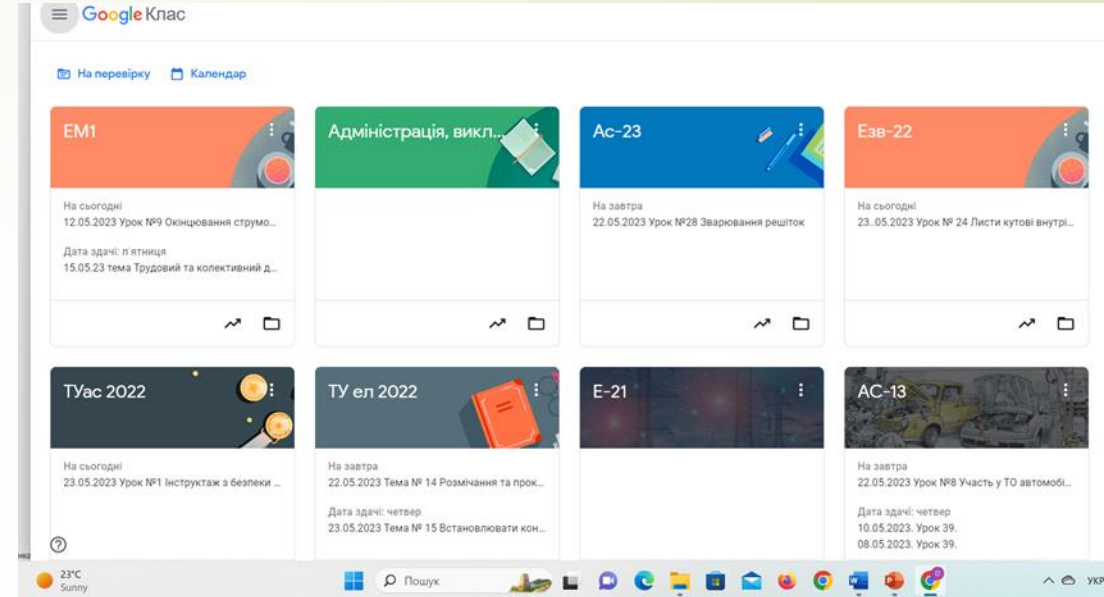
Google Клас

На перевірку Календар

ЕМ1
На сьогодні
12.05.2023 Урок №9 Окінцювання струмо...
Дата здачі: п'ятниця
15.05.23 тема Трудовий та колективний д...

Адміністрація, викл...

Ас-23
На завтра
22.05.2023 Урок №28 Зварювання решіток

Езв-22
На сьогодні
23..05.2023 Урок № 24 Листи кутові внутрі...

ТУас 2022
На сьогодні
23.05.2023 Урок №1 Інструктаж з безпеки ...

ТУ ел 2022
На завтра
22.05.2023 Тема № 14 Розмічання та прок...
Дата здачі: четвер
23.05.2023 Тема № 15 Встановлювати кон...

Е-21

АС-13
На завтра
22.05.2023 Урок №8 Участь у ТО автомобі...
Дата здачі: четвер
10.05.2023. Урок 39.
08.05.2023. Урок 39.

23°C
Sunny
Пошук
УКР